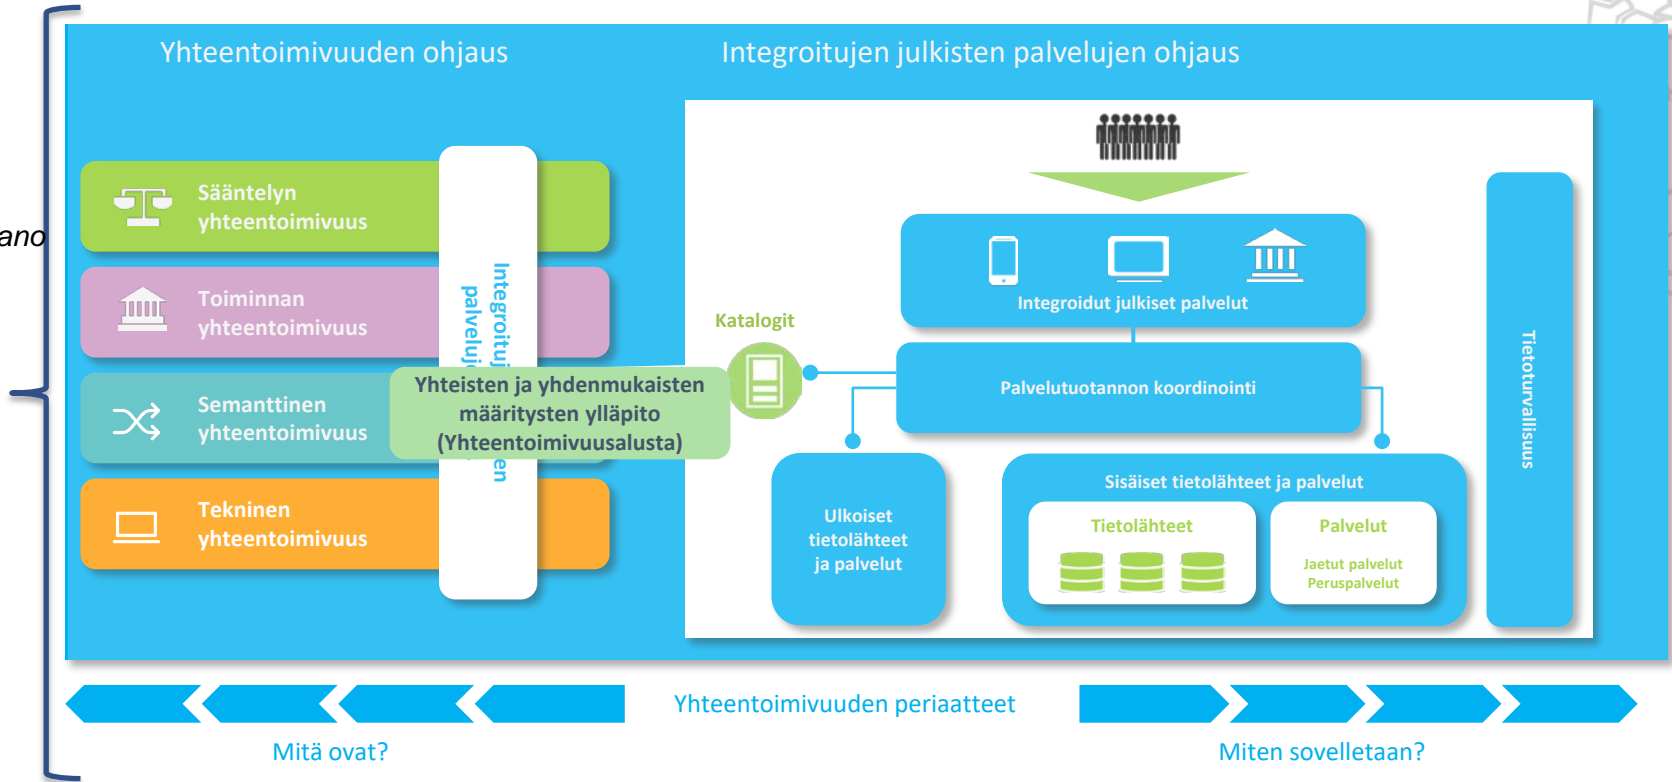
ano

Yhteentoimivuuden ohjaus

Integroitujen julkisten palvelujen ohjaus

Sääntelyn yhteentoimivuus

Toiminnan yhteentoimivuus

Semanttinen yhteentoimivuus

Tekninen yhteentoimivuus

Integroitu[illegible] palveluj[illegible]en

Yhteisten ja yhdenmukaisten määritysten ylläpito (Yhteentoimivuusalusta)

Katalogit

Integroidut julkiset palvelut

Palvelutuotannon koordinointi

Ulkoiset tietolähteet ja palvelut

Sisäiset tietolähteet ja palvelut

Tietolähteet

Palvelut

Jaetut palvelut
Peruspalvelut

Tietoturvallisuus

Yhteentoimivuuden periaatteet

Mitä ovat?

Miten sovelletaan?